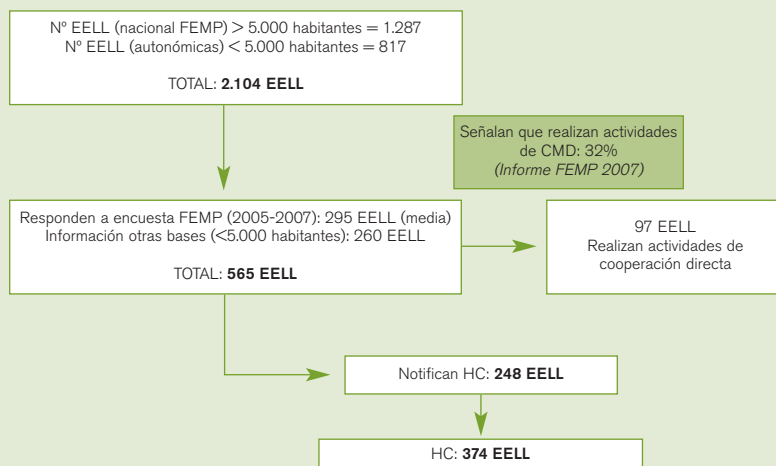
Nº EELL (nacional FEMP) > 5.000 habitantes = 1.287
Nº EELL (autonómicas) < 5.000 habitantes = 817

TOTAL: **2.104 EELL**

Señalan que realizan actividades de CMD: 32%
*(Informe FEMP 2007)*

Responden a encuesta FEMP (2005-2007): 295 EELL (media)
Información otras bases (<5.000 habitantes): 260 EELL

TOTAL: **565 EELL**

97 EELL
Realizan actividades de cooperación directa

Notifican HC: **248 EELL**

HC: **374 EELL**